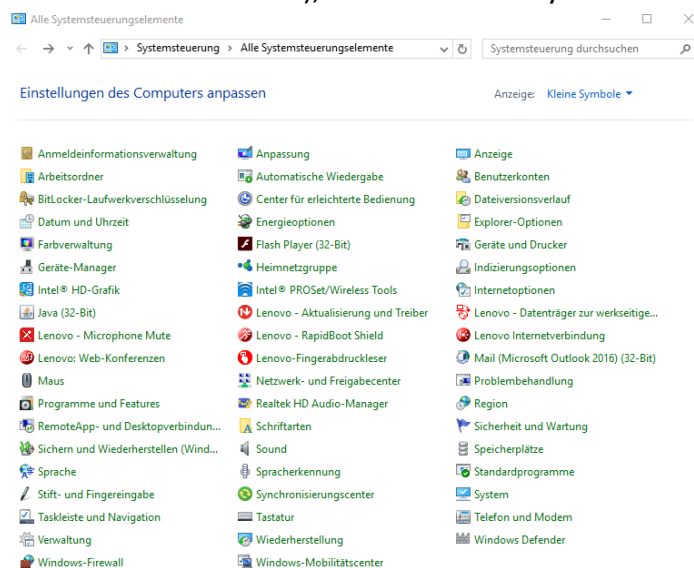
Alle Systemsteuerungselemente

Systemsteuerung > Alle Systemsteuerungselemente

Systemsteuerung durchsuchen

Einstellungen des Computers anpassen

Anzeige: Kleine Symbole

Anmeldeinformationsverwaltung
Arbeitsordner
BitLocker-Laufwerkverschlüsselung
Datum und Uhrzeit
Farbverwaltung
Geräte-Manager
Intel® HD-Grafik
Java (32-Bit)
Lenovo - Microphone Mute
Lenovo: Web-Konferenzen
Maus
Programme und Features
RemoteApp- und Desktopverbindun...
Sichern und Wiederherstellen (Wind...
Sprache
Stift- und Fingereingabe
Taskleiste und Navigation
Verwaltung
Windows-Firewall

Anpassung
Automatische Wiedergabe
Center für erleichterte Bedienung
Energieoptionen
Flash Player (32-Bit)
Heimnetzgruppe
Intel® PROSet/Wireless Tools
Lenovo - Aktualisierung und Treiber
Lenovo - RapidBoot Shield
Lenovo-Fingerabdruckleser
Netzwerk- und Freigabecenter
Realtek HD Audio-Manager
Schriftarten
Sound
Spracherkennung
Synchronisierungscenter
Tastatur
Wiederherstellung
Windows-Mobilitätscenter

Anzeige
Benutzerkonten
Dateiversionsverlauf
Explorer-Optionen
Geräte und Drucker
Indizierungsoptionen
Internetoptionen
Lenovo - Datenträger zur werkseitige...
Lenovo Internetverbindung
Mail (Microsoft Outlook 2016) (32-Bit)
Problembehandlung
Region
Sicherheit und Wartung
Speicherplätze
Standardprogramme
System
Telefon und Modem
Windows Defender